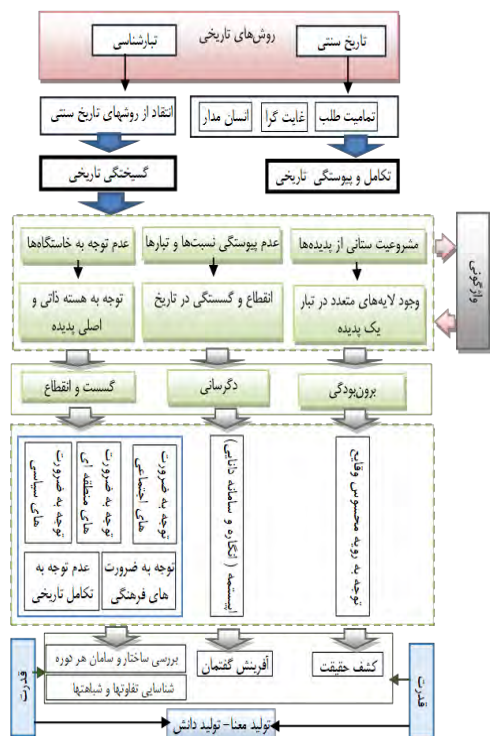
روش‌های تاریخی

تاریخ سنتی

تبارشناسی

تمامیت طلب

غایت گرا

انسان مدار

انتقاد از روشهای تاریخ سنتی

تکامل و پیوستگی تاریخی

گسیختگی تاریخی

واژگونی

مشروعیت ستانی از پدیده‌ها

عدم پیوستگی نسبتها و تبارها

عدم توجه به خاستگاهها

وجود لایه‌های متعدد در تبار یک پدیده

انقطاع و گسستگی در تاریخ

توجه به هسته ذاتی و اصلی پدیده

برون‌بودگی

دگرسانی

گسست و انقطاع

توجه به رویه محسوس وقایع

اپیستمه (انگاره و سامانه دانایی)

توجه به ضرورت های اجتماعی

توجه به ضرورت های منطقه ای

توجه به ضرورت های سیاسی

توجه به ضرورت های فرهنگی

عدم توجه به تکامل تاریخی

کشف حقیقت

آفرینش گفتمان

بررسی ساختار و سامان هر دوره

شناسایی تفاوتها و شباهتها

قدرت

قدرت

تولید معنا- تولید دانش